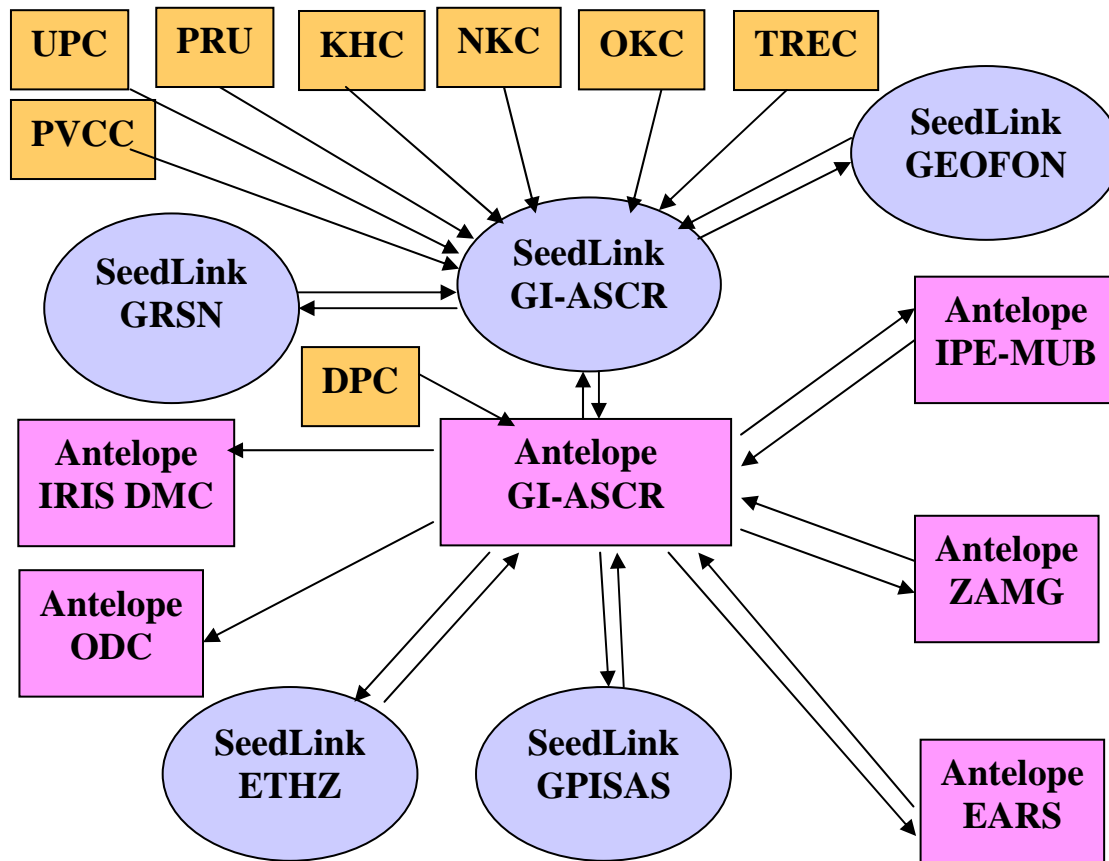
UPC

PRU

KHC

NKC

OKC

TREC

PVCC

SeedLink GEOFON

SeedLink GRSN

SeedLink GI-ASCR

Antelope IPE-MUB

DPC

Antelope IRIS DMC

Antelope GI-ASCR

Antelope ZAMG

Antelope ODC

SeedLink ETHZ

SeedLink GPISAS

Antelope EARS